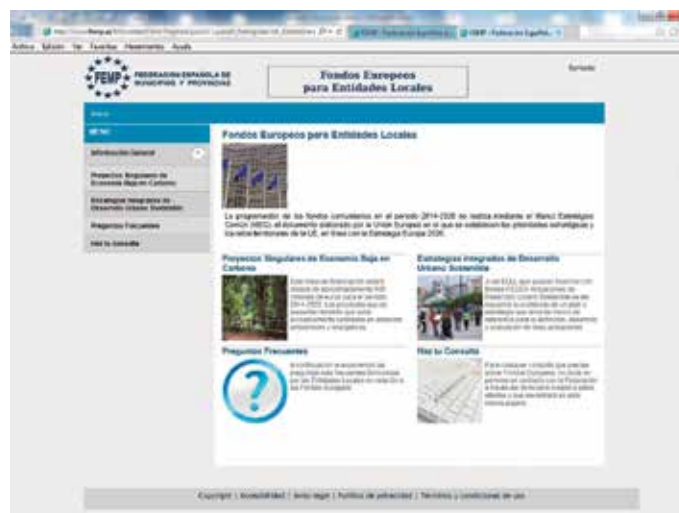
Archivo Edición Ver Favoritos Herramientas Ayuda

FEMP FEDERACIÓN ESPAÑOLA DE MUNICIPIOS Y PROVINCIAS

Fondos Europeos para Entidades Locales

Inicio

MENÚ

Información General

Proyectos Singulares de Economía Baja en Carbono

Estrategias Integradas de Desarrollo Urbano Sostenible

Preguntas Frecuentes

Haz tu Consulta

Fondos Europeos para Entidades Locales

La programación de los fondos comunitarios en el período 2014-2020 se realiza mediante el Marco Estratégico Común (MEC), el documento elaborado por la Unión Europea en el que se establecen las prioridades estratégicas y los ejes temáticos de la UE, en línea con la Estrategia Europa 2020.

Proyectos Singulares de Economía Baja en Carbono

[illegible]

Estrategias Integradas de Desarrollo Urbano Sostenible

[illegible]

Preguntas Frecuentes

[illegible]

Haz tu Consulta

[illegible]

Copyright | Accesibilidad | Aviso legal | Política de privacidad | Términos y condiciones de uso